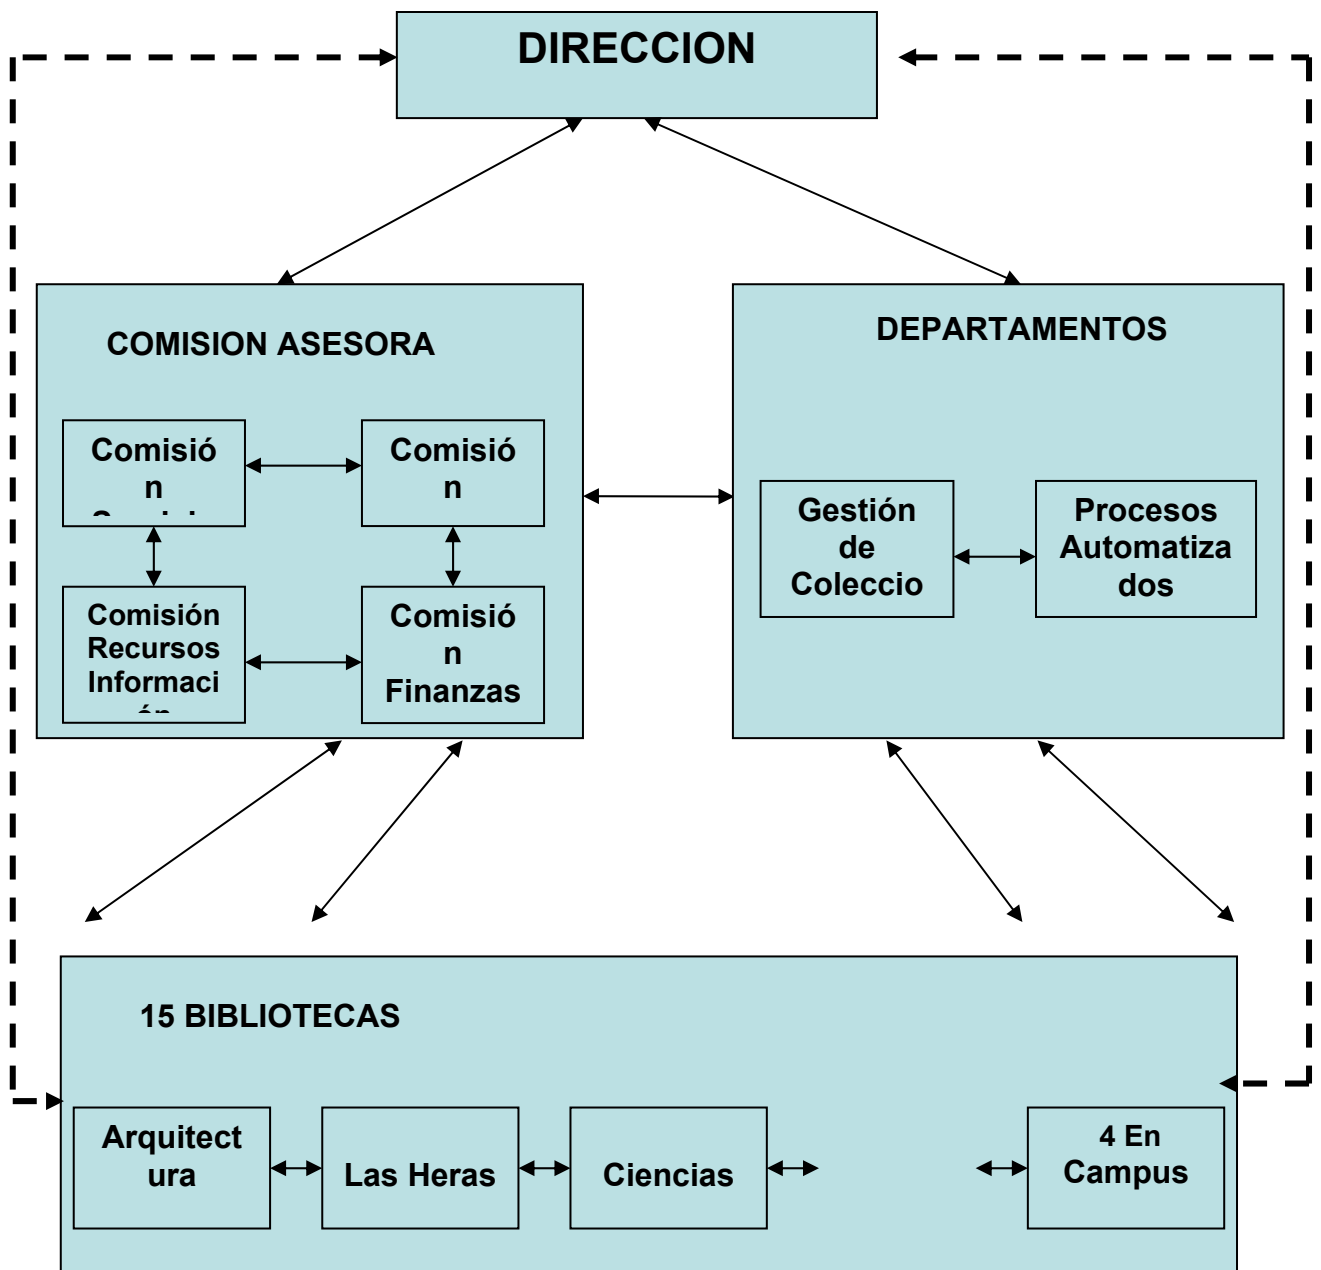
DIRECCION

COMISION ASESORA

Comisió n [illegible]

Comisió n

Comisión Recursos Informaci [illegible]

Comisió n Finanzas

DEPARTAMENTOS

Gestión de Coleccio

Procesos Automatiza dos

15 BIBLIOTECAS

Arquitect ura

Las Heras

Ciencias

4 En Campus